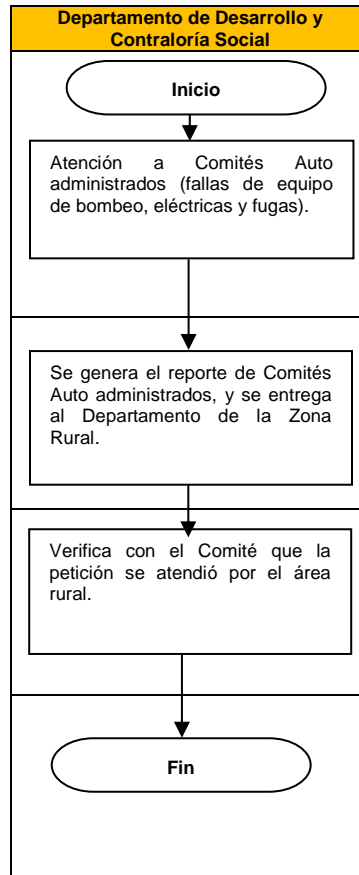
Departamento de Desarrollo y Contraloría Social

Inicio

Atención a Comités Auto administrados (fallas de equipo de bombeo, eléctricas y fugas).

Se genera el reporte de Comités Auto administrados, y se entrega al Departamento de la Zona Rural.

Verifica con el Comité que la petición se atendió por el área rural.

Fin